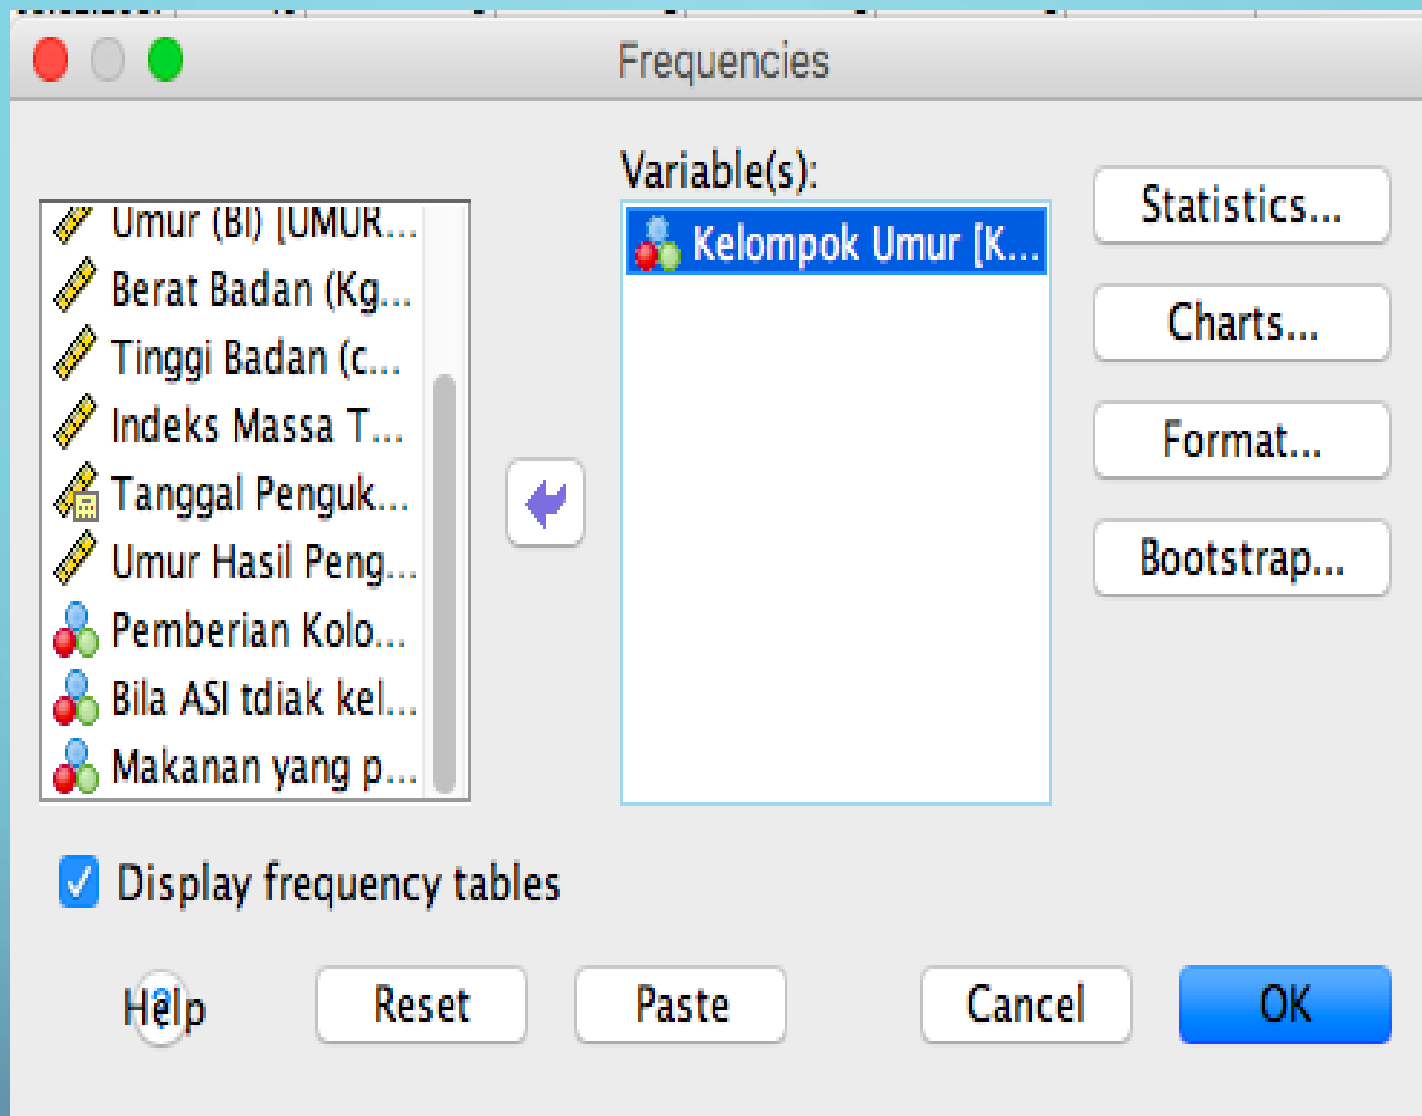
Frequencies

Umur (Bl) [UMUR...
Berat Badan (Kg...
Tinggi Badan (c...
Indeks Massa T...
Tanggal Penguk...
Umur Hasil Peng...
Pemberian Kolo...
Bila ASI tdiak kel...
Makanan yang p...

Variable(s):
Kelompok Umur [K...

Statistics...
Charts...
Format...
Bootstrap...

Display frequency tables

Help
Reset
Paste
Cancel
OK